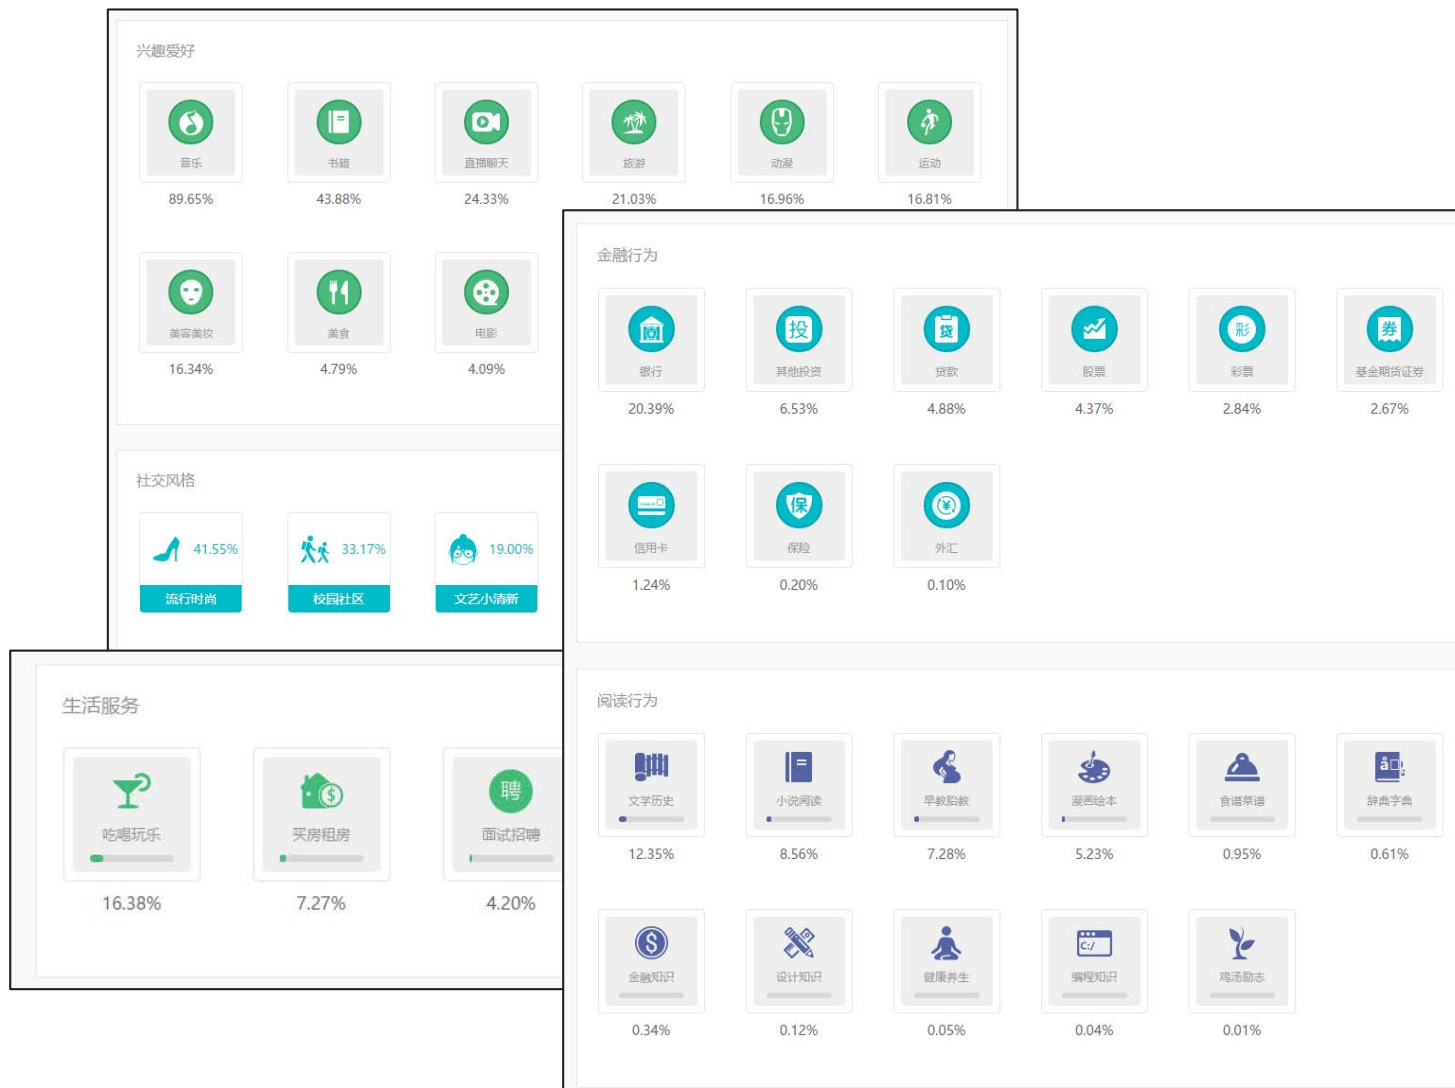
兴趣爱好

音乐
89.65%

书籍
43.88%

直播聊天
24.33%

旅游
21.03%

动漫
16.96%

运动
16.81%

美容美妆
16.34%

美食
4.79%

电影
4.09%

社交风格

41.55%
流行时尚

33.17%
校园社区

19.00%
文艺小清新

生活服务

吃喝玩乐
16.38%

买房租房
7.27%

聘
面试招聘
4.20%

金融行为

银行
20.39%

投
其他投资
6.53%

贷
贷款
4.88%

股票
4.37%

彩
彩票
2.84%

券
基金期货证券
2.67%

信用卡
1.24%

保
保险
0.20%

外汇
0.10%

阅读行为

文学历史
12.35%

小说阅读
8.56%

早教胎教
7.28%

漫画绘本
5.23%

食谱菜谱
0.95%

辞典字典
0.61%

金融知识
0.34%

设计知识
0.12%

健康养生
0.05%

编程知识
0.04%

鸡汤励志
0.01%